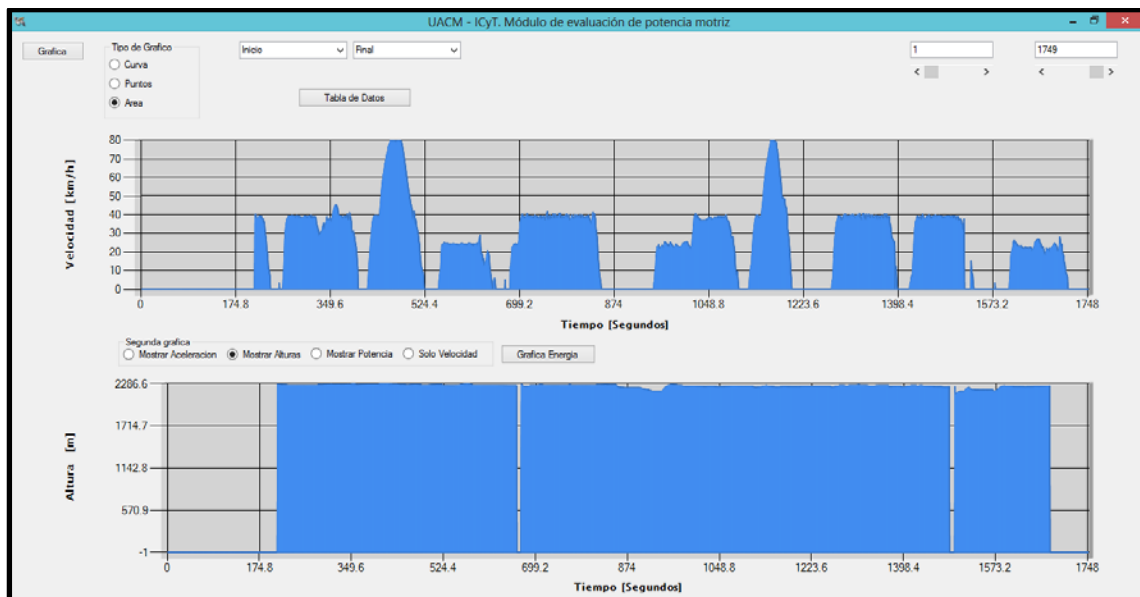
UACM - ICyT. Módulo de evaluación de potencia motriz

Grafica

Tipo de Grafico
Curva
Puntos
Area

Inicio
Final

Tabla de Datos

1
1749

Velocidad [km/h]
80
70
60
50
40
30
20
10
0
0
174.8
349.6
524.4
699.2
874
1048.8
1223.6
1398.4
1573.2
1748
Tiempo [Segundos]

Segunda grafica
Mostrar Aceleracion
Mostrar Alturas
Mostrar Potencia
Solo Velocidad
Grafica Energia

Altura [m]
2286.6
1714.7
1142.8
570.9
-1
0
174.8
349.6
524.4
699.2
874
1048.8
1223.6
1398.4
1573.2
1748
Tiempo [Segundos]